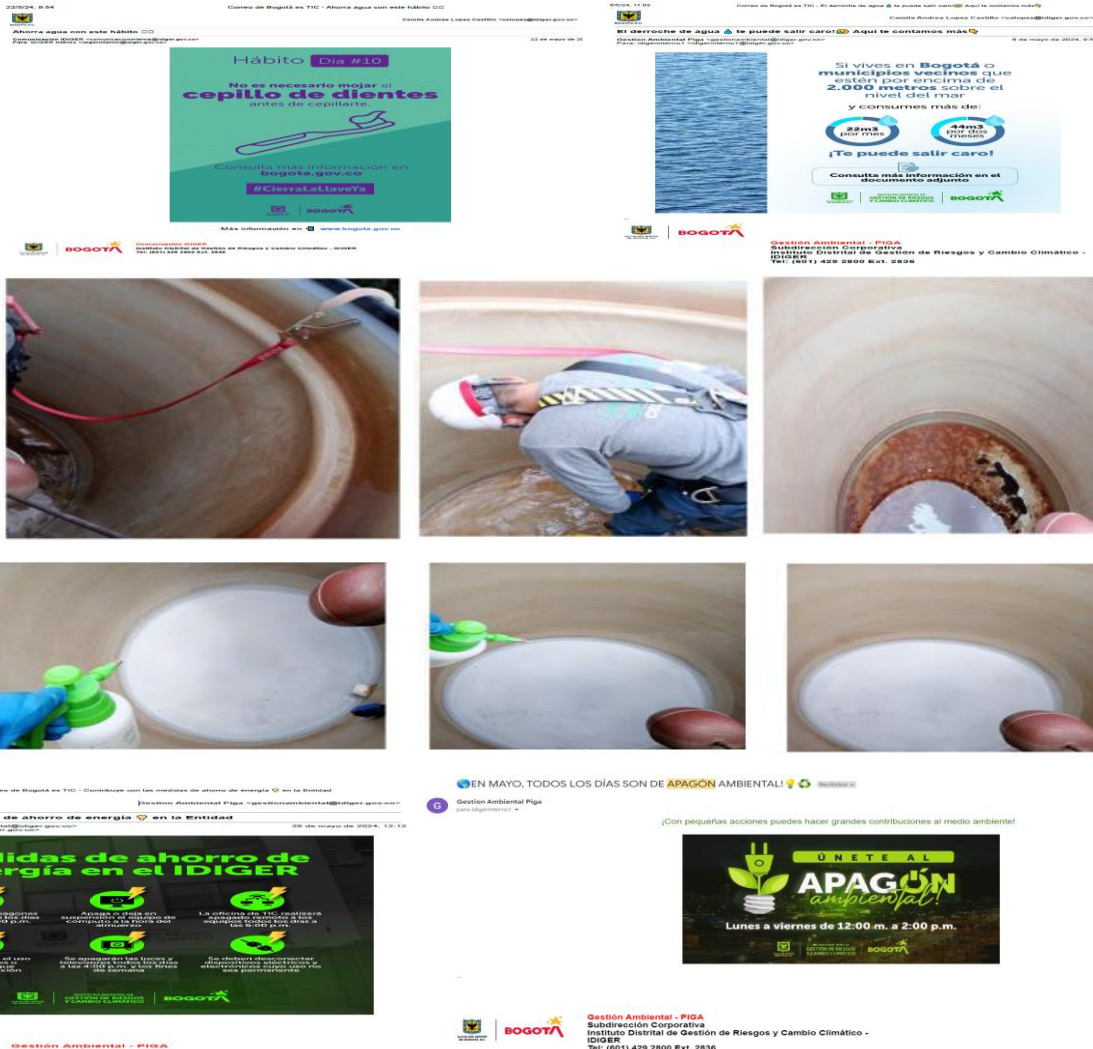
22/5/24, 8:54

Correo de Bogotá es TIC - Ahorra agua con este hábito

Camila Andrea Lopez Castillo <calopez@idiger.gov.co>

Ahorra agua con este hábito

Comunicación IDIGER <comunicaciones@idiger.gov.co>
Para: IDIGER Interno <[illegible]@idiger.gov.co>

22 de mayo de 2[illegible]

Hábito Día #10

No es necesario mojar el cepillo de dientes antes de cepillarte.

Consulta más información en bogota.gov.co

#CierraLaLlaveYa

BOGOTÁ

Más información en www.bogota.gov.co

BOGOTÁ Comunicación IDIGER Instituto Distrital de Gestión de Riesgos y Cambio Climático - IDIGER Tel: (601) 429 2800 Ext. 2836

8/5/24, 11:03

Correo de Bogotá es TIC - El derroche de agua te puede salir caro! Aquí te contamos más

Camila Andrea Lopez Castillo <calopez@idiger.gov.co>

El derroche de agua te puede salir caro! Aquí te contamos más

Gestión Ambiental Piga <gestionambiental@idiger.gov.co>
Para: idigerinterno1 <idigerinterno1@idiger.gov.co>

8 de mayo de 2024, 9:4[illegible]

Si vives en Bogotá o municipios vecinos que estén por encima de 2.000 metros sobre el nivel del mar y consumes más de:

22m3 por mes

44m3 por dos meses

¡Te puede salir caro!

Consulta más información en el documento adjunto

GESTIÓN DE RIESGOS Y CAMBIO CLIMÁTICO BOGOTÁ

BOGOTÁ

Gestión Ambiental - PIGA
Subdirección Corporativa
Instituto Distrital de Gestión de Riesgos y Cambio Climático - IDIGER
Tel: (601) 429 2800 Ext. 2836

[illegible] de Bogotá es TIC - Contribuye con las medidas de ahorro de energía en la Entidad

Gestión Ambiental Piga <gestionambiental@idiger.gov.co>

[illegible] de ahorro de energía en la Entidad

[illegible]@idiger.gov.co>

29 de mayo de 2024, 12:12

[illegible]didas de ahorro de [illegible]ergía en el IDIGER

Apaga o deja en suspensión el equipo de cómputo a la hora del almuerzo

La oficina de TIC realizará apagado remoto a los equipos todos los días a las 6:00 p.m.

Se apagarán las luces y televisores todos los días a las 4:00 p.m. y los fines de semana

Se deben desconectar dispositivos eléctricos y electrónicos cuyo uso no sea permanente

GESTIÓN DE RIESGOS Y CAMBIO CLIMÁTICO BOGOTÁ

Gestión Ambiental - PIGA

EN MAYO, TODOS LOS DÍAS SON DE APAGÓN AMBIENTAL! Recibidos

Gestión Ambiental Piga
para idigerinterno1

¡Con pequeñas acciones puedes hacer grandes contribuciones al medio ambiente!

ÚNETE AL APAGÓN ambiental!

Lunes a viernes de 12:00 m. a 2:00 p.m.

GESTIÓN DE RIESGOS Y CAMBIO CLIMÁTICO BOGOTÁ

BOGOTÁ

Gestión Ambiental - PIGA
Subdirección Corporativa
Instituto Distrital de Gestión de Riesgos y Cambio Climático - IDIGER
Tel: (601) 429 2800 Ext. 2836